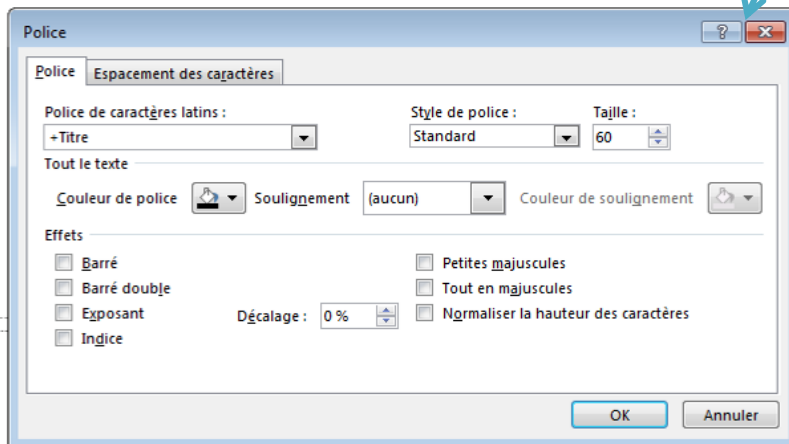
Police

?

Police | Espacement des caractères

Police de caractères latins :
+Titre

Style de police :
Standard

Taille :
60

Tout le texte

Couleur de police

Soulignement
(aucun)

Couleur de soulignement

Effets

Barré
Barré double
Exposant
Indice

Décalage : 0 %

Petites majuscules
Tout en majuscules
Normaliser la hauteur des caractères

OK
Annuler